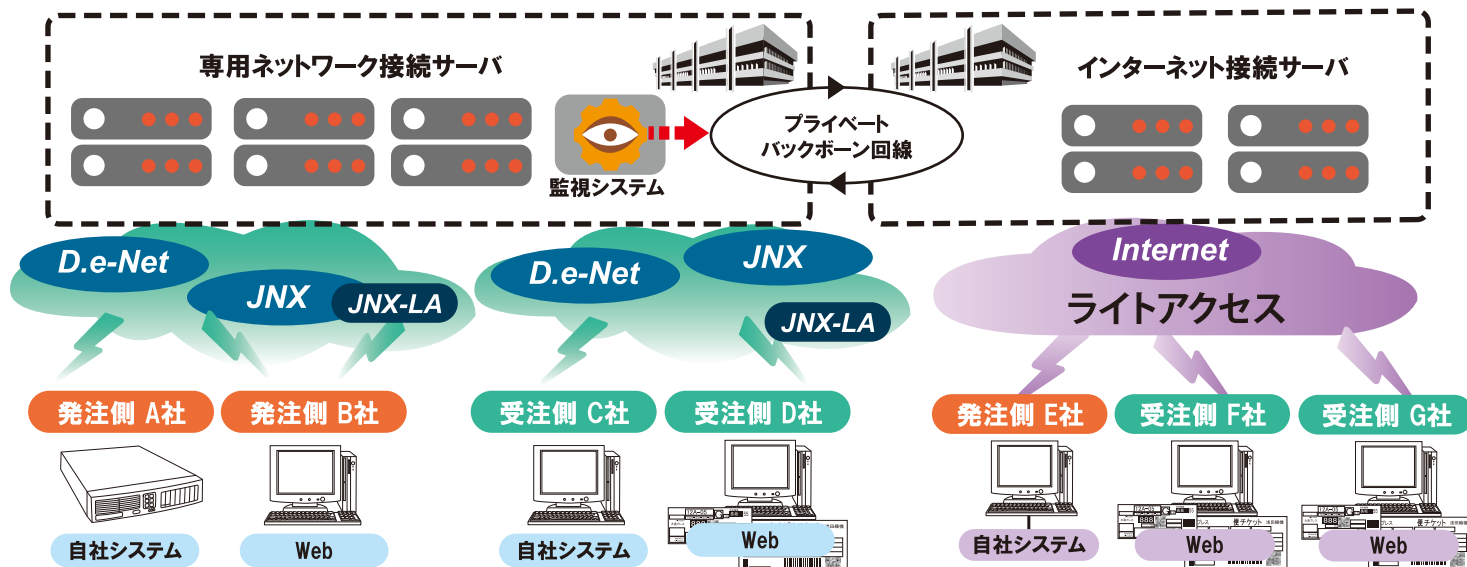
専用ネットワーク接続サーバ

監視システム

プライベート
バックボーン回線

インターネット接続サーバ

D.e-Net

JNX

JNX-LA

D.e-Net

JNX

JNX-LA

Internet

ライトアクセス

発注側 A社

発注側 B社

受注側 C社

受注側 D社

発注側 E社

受注側 F社

受注側 G社

自社システム

Web

自社システム

Web

自社システム

Web

Web